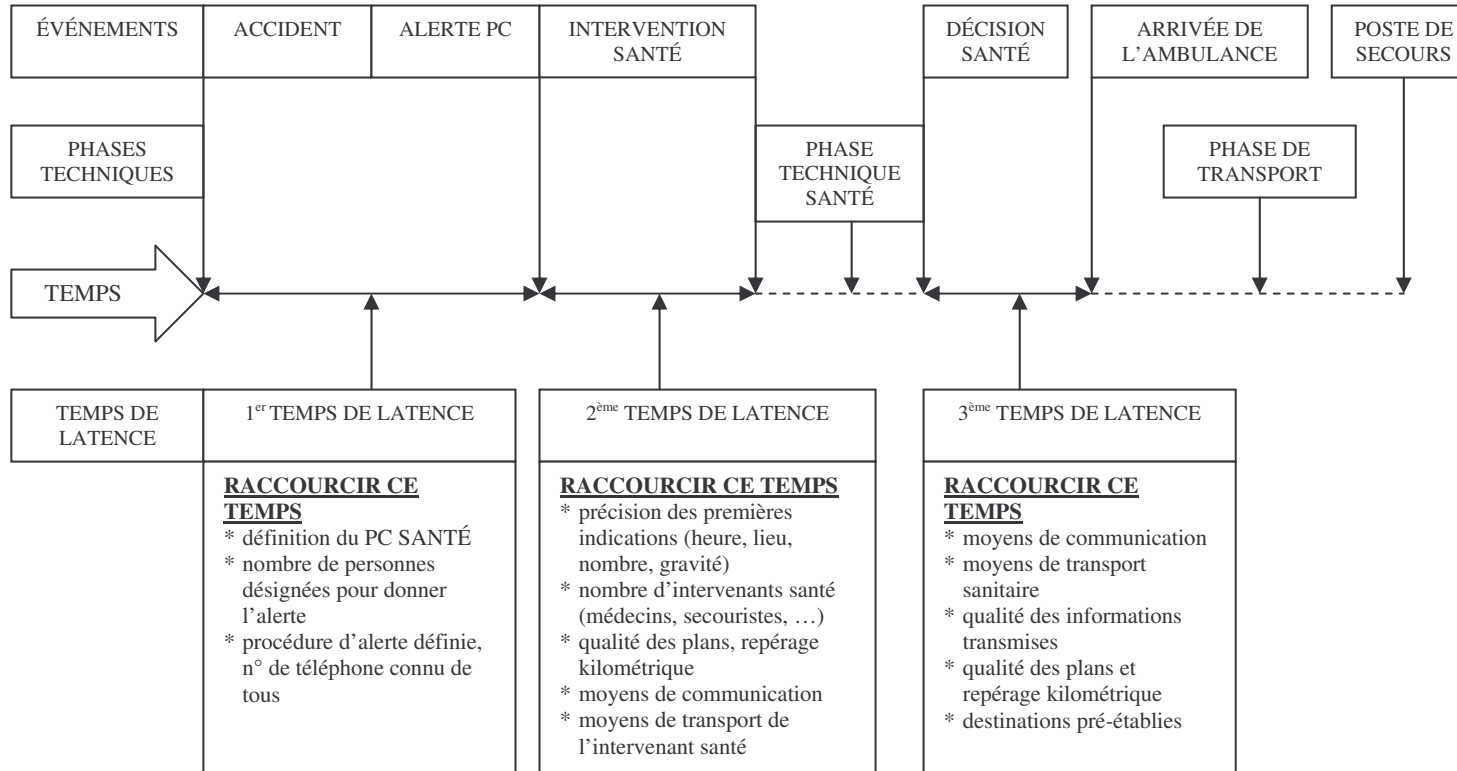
ÉVÉNEMENTS

ACCIDENT

ALERTE PC

INTERVENTION SANTÉ

DÉCISION SANTÉ

ARRIVÉE DE L'AMBULANCE

POSTE DE SECOURS

PHASES TECHNIQUES

PHASE TECHNIQUE SANTÉ

PHASE DE TRANSPORT

TEMPS

TEMPS DE LATENCE

1$^{er}$ TEMPS DE LATENCE

2$^{ème}$ TEMPS DE LATENCE

3$^{ème}$ TEMPS DE LATENCE

RACCOURCIR CE TEMPS
* définition du PC SANTÉ
* nombre de personnes désignées pour donner l'alerte
* procédure d'alerte définie, n° de téléphone connu de tous

RACCOURCIR CE TEMPS
* précision des premières indications (heure, lieu, nombre, gravité)
* nombre d'intervenants santé (médecins, secouristes, …)
* qualité des plans, repérage kilométrique
* moyens de communication
* moyens de transport de l'intervenant santé

RACCOURCIR CE TEMPS
* moyens de communication
* moyens de transport sanitaire
* qualité des informations transmises
* qualité des plans et repérage kilométrique
* destinations pré-établies